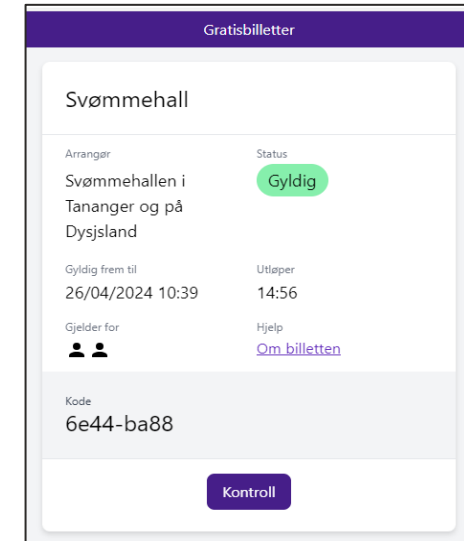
Gratisbilletter

Svømmehall

Arrangør
Svømmehallen i Tananger og på Dysjsland

Status
Gyldig

Gyldig frem til
26/04/2024 10:39

Utløper
14:56

Gjelder for

Hjelp
Om billetten

Kode
6e44-ba88

Kontroll